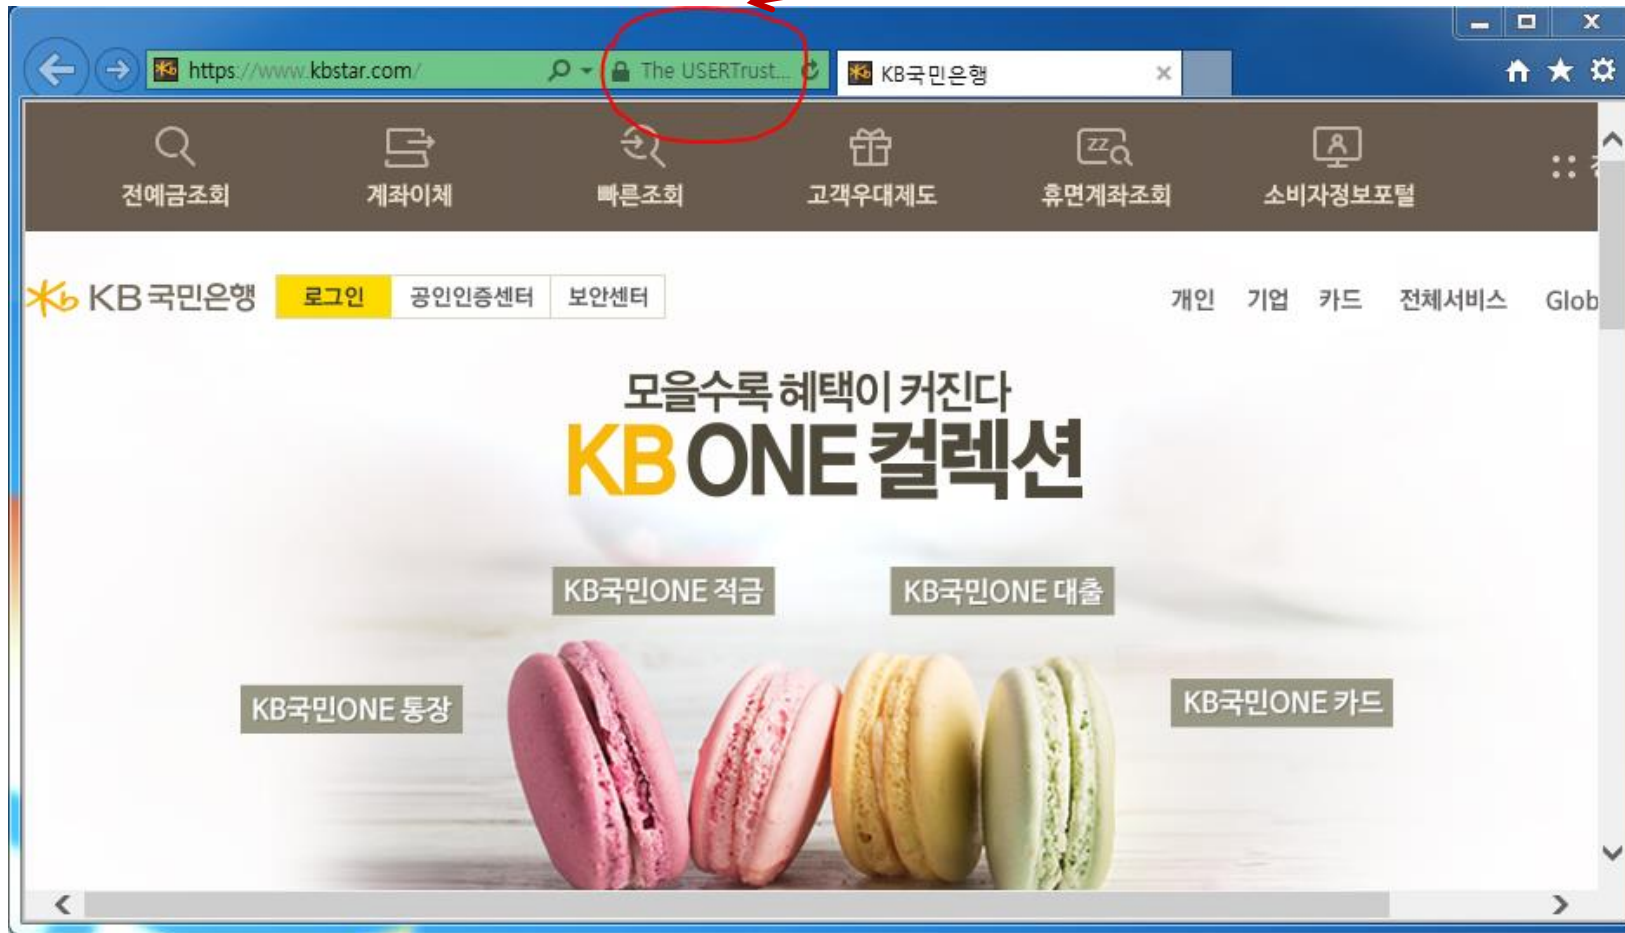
https://www.kbstar.com/
The USERTrust...
KB국민은행

전예금조회
계좌이체
빠른조회
고객우대제도
휴면계좌조회
소비자정보포털

KB국민은행
로그인
공인인증센터
보안센터

개인
기업
카드
전체서비스
Glob

모을수록 혜택이 커진다
KB ONE 컬렉션

KB국민ONE 적금
KB국민ONE 대출
KB국민ONE 통장
KB국민ONE 카드